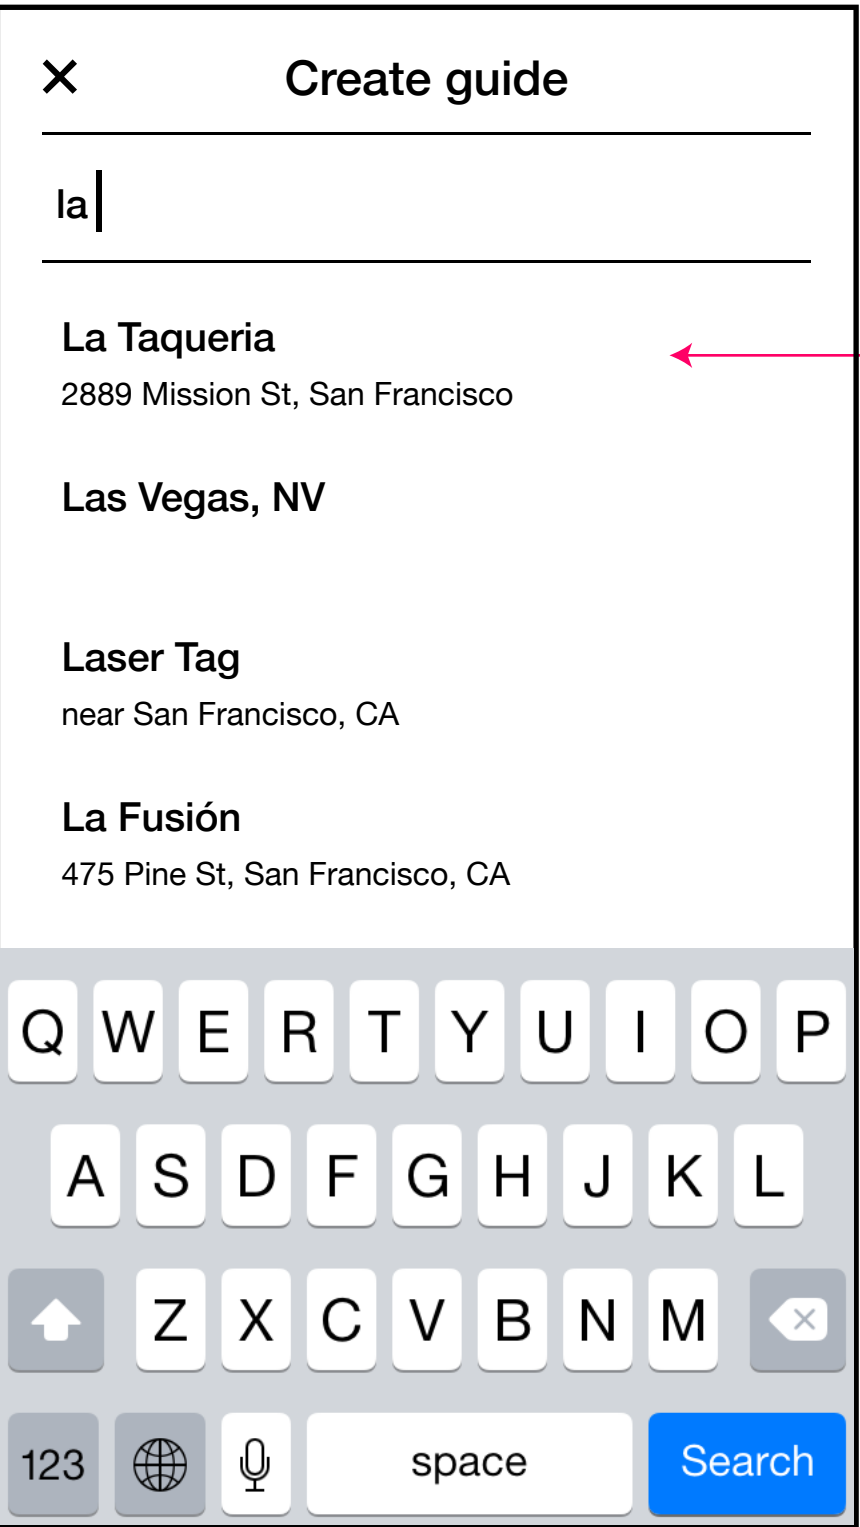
Create guide

la

La Taqueria
2889 Mission St, San Francisco

Las Vegas, NV

Laser Tag
near San Francisco, CA

La Fusión
475 Pine St, San Francisco, CA

Q W E R T Y U I O P
A S D F G H J K L
Z X C V B N M
123 space Search